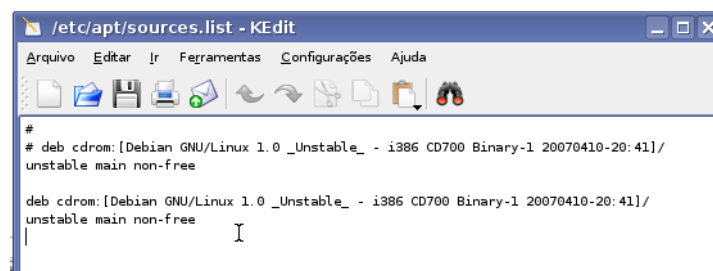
/etc/apt/sources.list - KEdit

Arquivo Editar Ir Ferramentas Configurações Ajuda

#
# deb cdrom:[Debian GNU/Linux 1.0 _Unstable_ - i386 CD700 Binary-1 20070410-20:41]/ unstable main non-free

deb cdrom:[Debian GNU/Linux 1.0 _Unstable_ - i386 CD700 Binary-1 20070410-20:41]/ unstable main non-free